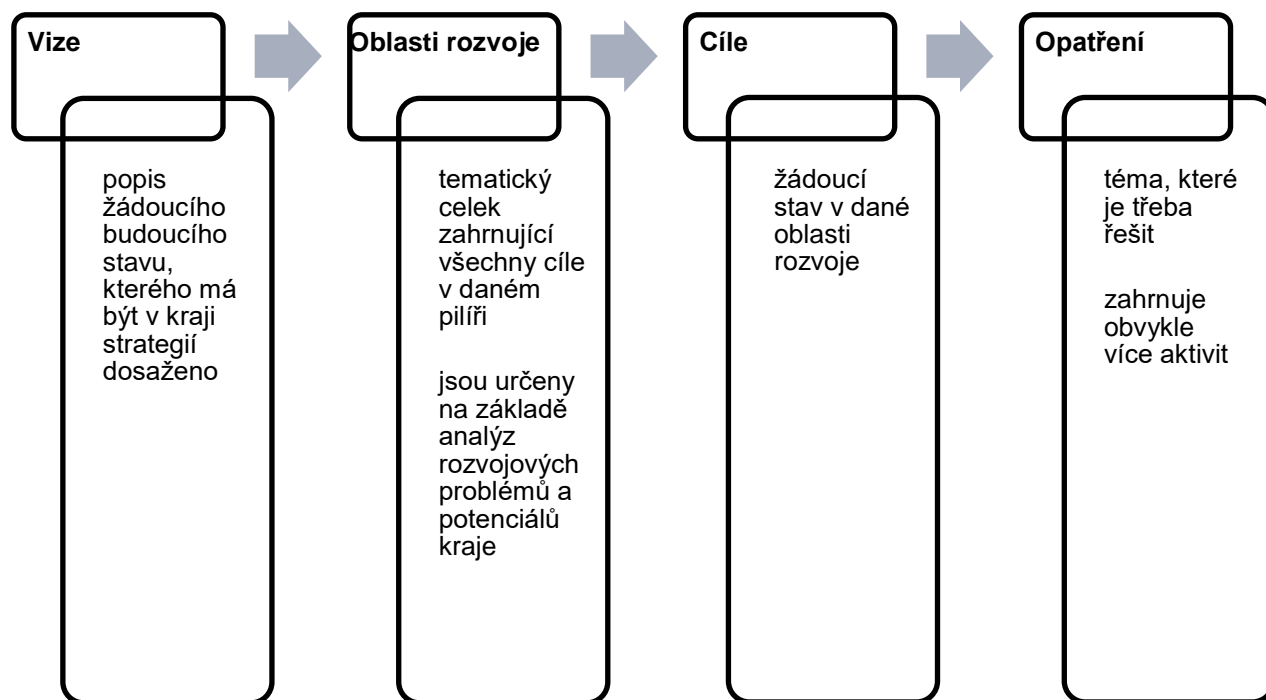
Vize

popis žádoucího budoucího stavu, kterého má být v kraji strategií dosaženo

Oblasti rozvoje

tematický celek zahrnující všechny cíle v daném pilíři

jsou určeny na základě analýz rozvojových problémů a potenciálů kraje

Cíle

žádoucí stav v dané oblasti rozvoje

Opatření

téma, které je třeba řešit

zahrnuje obvykle více aktivit